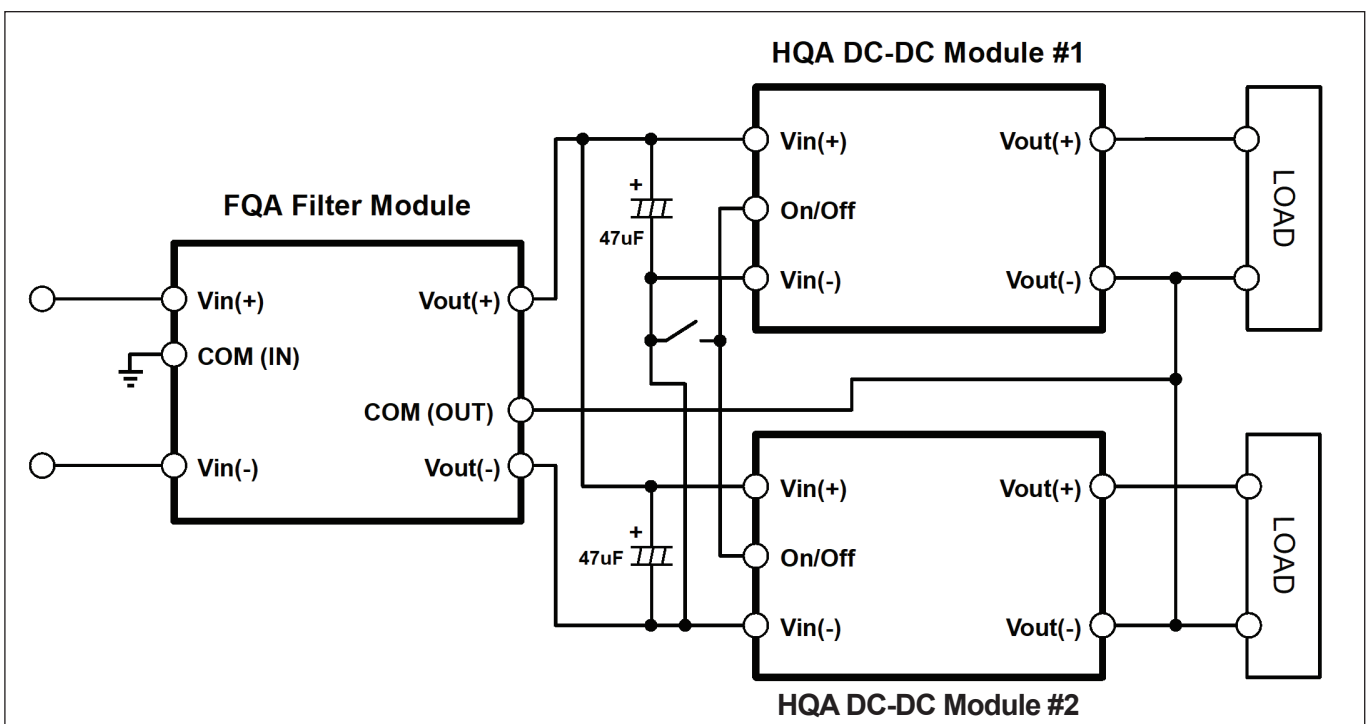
HQA DC-DC Module #1

Vin(+)

On/Off

Vin(-)

Vout(+)

Vout(-)

LOAD

+

47uF

FQA Filter Module

Vin(+)

COM (IN)

Vin(-)

Vout(+)

COM (OUT)

Vout(-)

+

47uF

Vin(+)

On/Off

Vin(-)

Vout(+)

Vout(-)

LOAD

HQA DC-DC Module #2